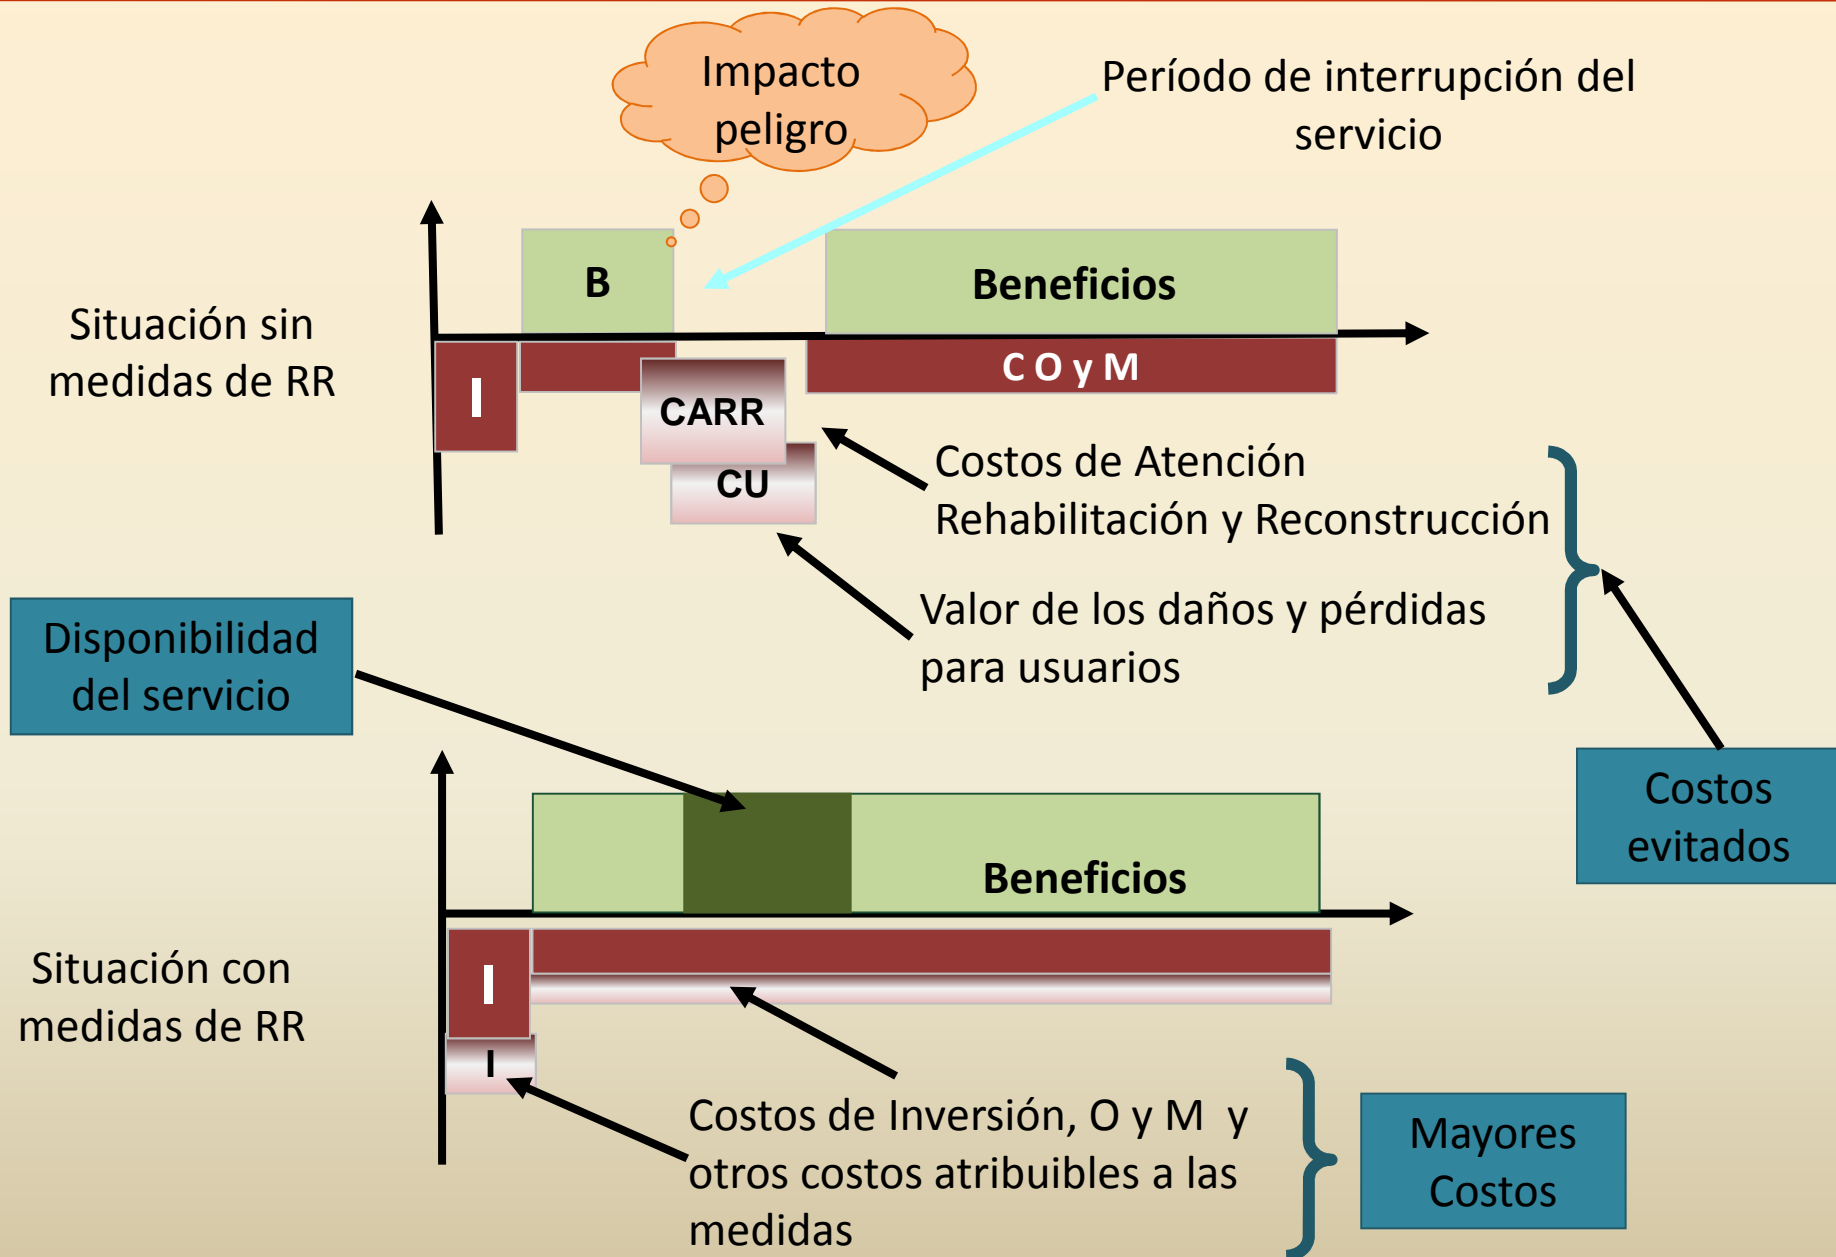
Impacto peligro

Período de interrupción del servicio

Situación sin medidas de RR

B

Beneficios

I

C O y M

CARR

CU

Costos de Atención Rehabilitación y Reconstrucción

Valor de los daños y pérdidas para usuarios

Disponibilidad del servicio

Costos evitados

Beneficios

Situación con medidas de RR

I

I

Costos de Inversión, O y M y otros costos atribuibles a las medidas

Mayores Costos